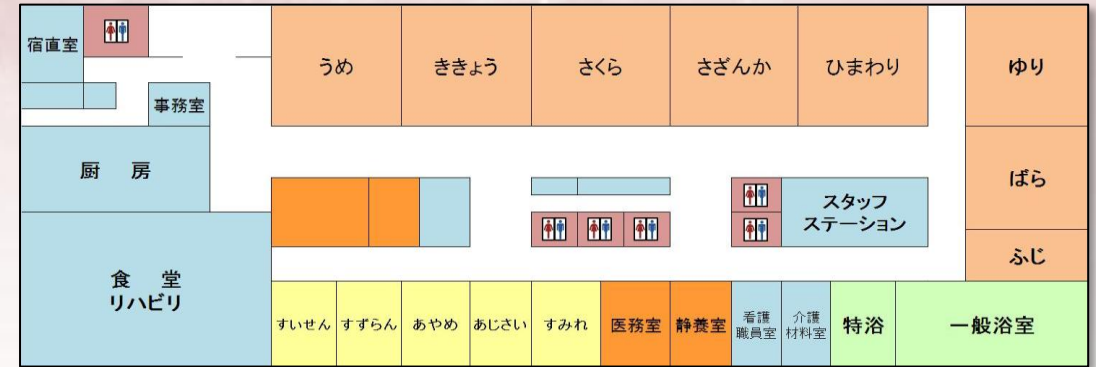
宿直室

事務室

うめ

ききょう

さくら

さざんか

ひまわり

ゆり

厨　房

ばら

スタッフ
ステーション

ふじ

食　堂
リハビリ

すいせん

すずらん

あやめ

あじさい

すみれ

医務室

静養室

看護
職員室

介護
材料室

特浴

一般浴室